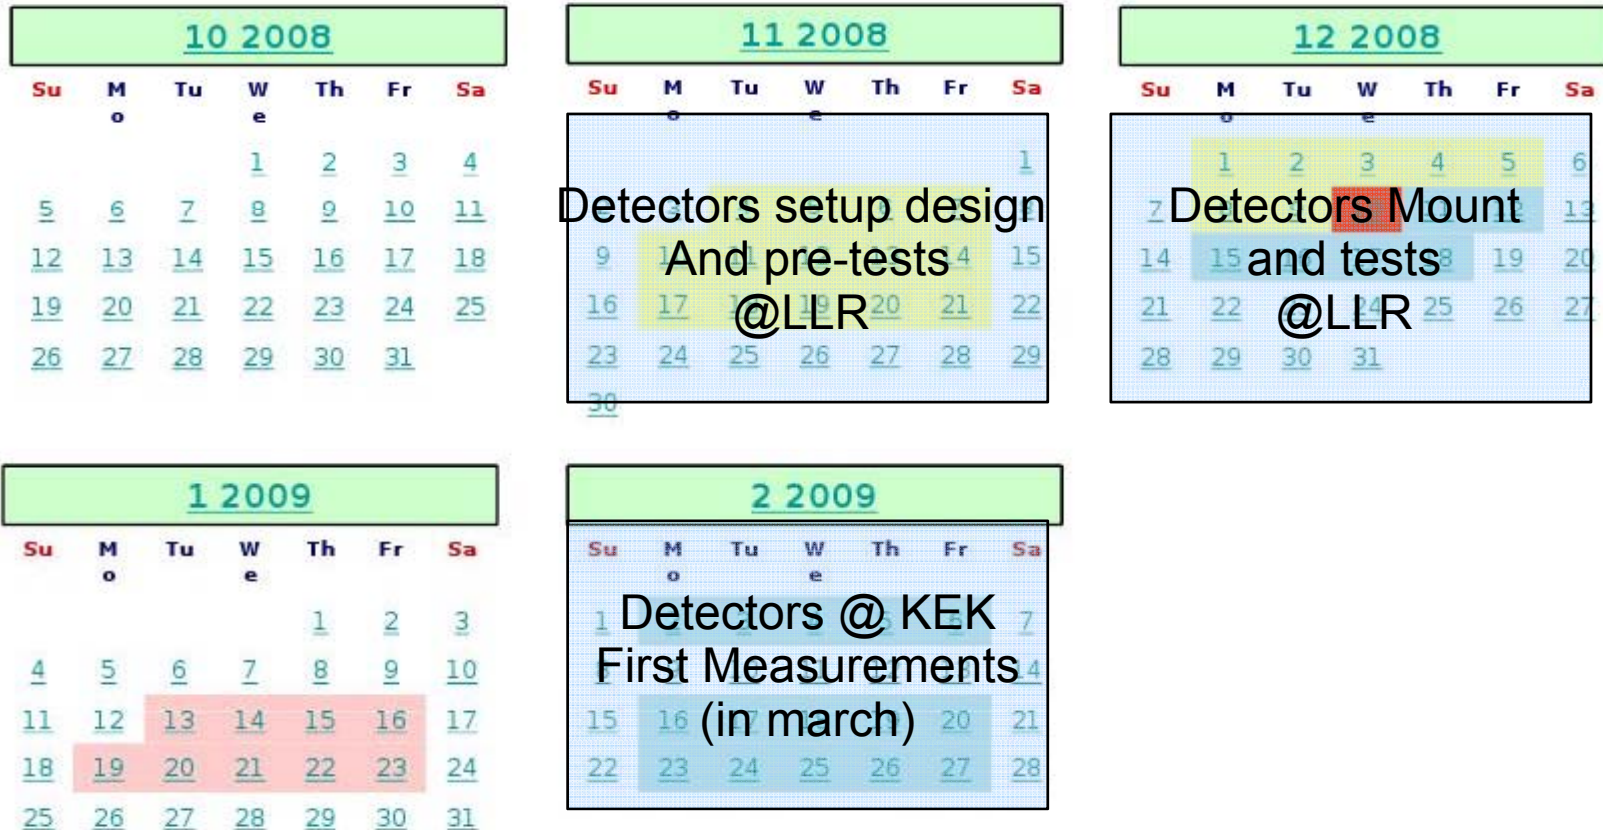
10 2008

| Su | Mo | Tu | We | Th | Fr | Sa |
|---|---|---|---|---|---|---|
| | | | 1 | 2 | 3 | 4 |
| 5 | 6 | 7 | 8 | 9 | 10 | 11 |
| 12 | 13 | 14 | 15 | 16 | 17 | 18 |
| 19 | 20 | 21 | 22 | 23 | 24 | 25 |
| 26 | 27 | 28 | 29 | 30 | 31 | |

11 2008

| Su | Mo | Tu | We | Th | Fr | Sa |
|---|---|---|---|---|---|---|
| | | | | | | 1 |
| 9 | | | | | 14 | 15 |
| 16 | 17 | | 19 | 20 | 21 | 22 |
| 23 | 24 | 25 | 26 | 27 | 28 | 29 |
| 30 | | | | | | |

Detectors setup design
And pre-tests
@LLR

12 2008

| Su | Mo | Tu | We | Th | Fr | Sa |
|---|---|---|---|---|---|---|
| | 1 | 2 | 3 | 4 | 5 | 6 |
| 7 | | | | | | 13 |
| 14 | 15 | | | 18 | 19 | 20 |
| 21 | 22 | | 24 | 25 | 26 | 27 |
| 28 | 29 | 30 | 31 | | | |

Detectors Mount
and tests
@LLR

1 2009

| Su | Mo | Tu | We | Th | Fr | Sa |
|---|---|---|---|---|---|---|
| | | | | 1 | 2 | 3 |
| 4 | 5 | 6 | 7 | 8 | 9 | 10 |
| 11 | 12 | 13 | 14 | 15 | 16 | 17 |
| 18 | 19 | 20 | 21 | 22 | 23 | 24 |
| 25 | 26 | 27 | 28 | 29 | 30 | 31 |

2 2009

| Su | Mo | Tu | We | Th | Fr | Sa |
|---|---|---|---|---|---|---|
| 1 | | | | | | 7 |
| | | | | | | 14 |
| 15 | 16 | | | | 20 | 21 |
| 22 | 23 | 24 | 25 | 26 | 27 | 28 |

Detectors @ KEK
First Measurements
(in march)